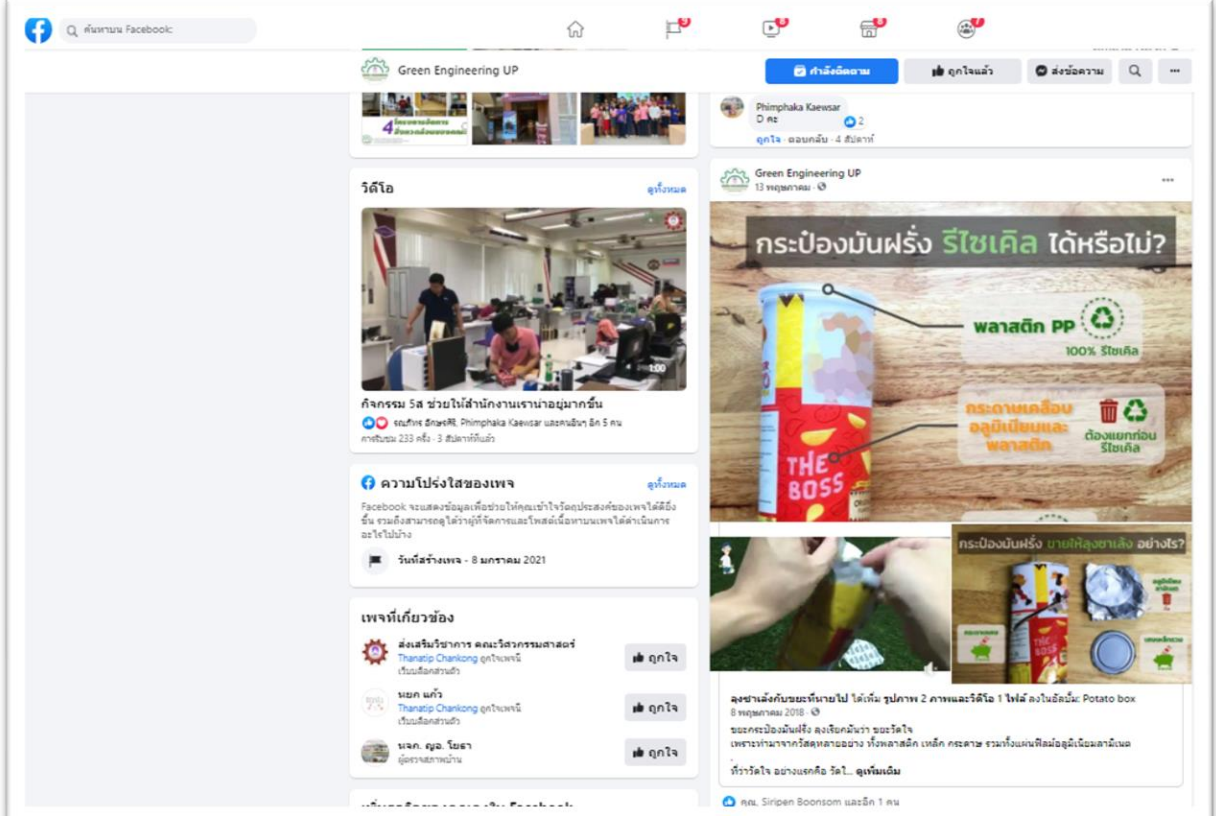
ค้นหาบน Facebook

Green Engineering UP

กำลังติดตาม | ถูกใจแล้ว | ส่งข้อความ

4

Phimphaka Kaewsar
:D ค่ะ 2
ถูกใจ · ตอบกลับ · 4 สัปดาห์

วิดีโอ ดูทั้งหมด

1:00

กิจกรรม 5ส ช่วยให้สำนักงานเราน่าอยู่มากขึ้น
รณภิทร อักษรศิริ, Phimphaka Kaewsar และคนอื่นๆ อีก 5 คน
การรับชม 233 ครั้ง · 3 สัปดาห์ที่แล้ว

ความโปร่งใสของเพจ ดูทั้งหมด
Facebook จะแสดงข้อมูลเพื่อช่วยให้คุณเข้าใจวัตถุประสงค์ของเพจได้ดียิ่งขึ้น รวมถึงสามารถดูได้ว่าผู้ที่จัดการและโพสต์เนื้อหาบนเพจได้ดำเนินการอะไรไปบ้าง

วันที่สร้างเพจ - 8 มกราคม 2021

เพจที่เกี่ยวข้อง
ส่งเสริมวิชาการ คณะวิศวกรรมศาสตร์
Thanatip Chankong ถูกใจเพจนี้
เว็บบล็อกส่วนตัว
ถูกใจ

นยก แก้ว
Thanatip Chankong ถูกใจเพจนี้
เว็บบล็อกส่วนตัว
ถูกใจ

นจก. ญอ. โยธา
ผู้ตรวจสภาพบ้าน
ถูกใจ

Green Engineering UP
13 พฤษภาคม ·

กระป๋องมันฝรั่ง รีไซเคิล ได้หรือไม่?
พลาสติก PP
100% รีไซเคิล
กระดาษเคลือบอลูมิเนียมและพลาสติก
ต้องแยกก่อนรีไซเคิล
THE BOSS

กระป๋องมันฝรั่ง ขายให้ลุงซาเล้ง อย่างไร?

ลุงซาเล้งกับขยะที่นายไป ได้เพิ่ม รูปภาพ 2 ภาพและวิดีโอ 1 ไฟล์ ลงในอัลบั้ม: Potato box
8 พฤษภาคม 2018 ·
ขยะกระป๋องมันฝรั่ง ลุงเรียกมันว่า ขยะวัดใจ
เพราะทำมาจากวัสดุหลายอย่าง ทั้งพลาสติก เหล็ก กระดาษ รวมทั้งแผ่นฟิล์มอลูมิเนียมลามิเนต
.
ที่ว่าวัดใจ อย่างแรกคือ วัดใ... ดูเพิ่มเติม

คุณ, Siripen Boonsom และอีก 1 คน